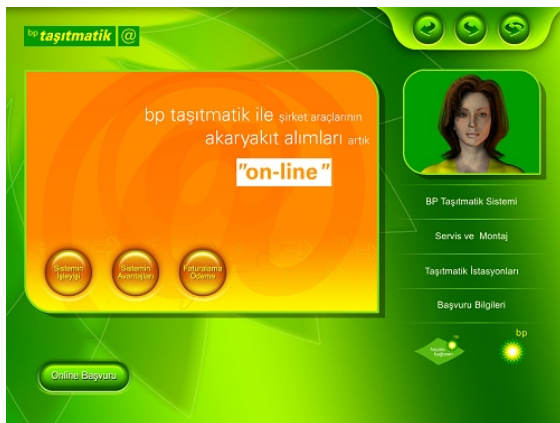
bp taşıtmatik @

bp taşıtmatik ile şirket araçlarının akaryakıt alımları artık

"on-line"

Sistemin İşleyişi

Sistemin Avantajları

Faturalama Ödeme

BP Taşıtmatik Sistemi

Servis ve Montaj

Taşıtmatik İstasyonları

Başvuru Bilgileri

bp

Online Başvuru